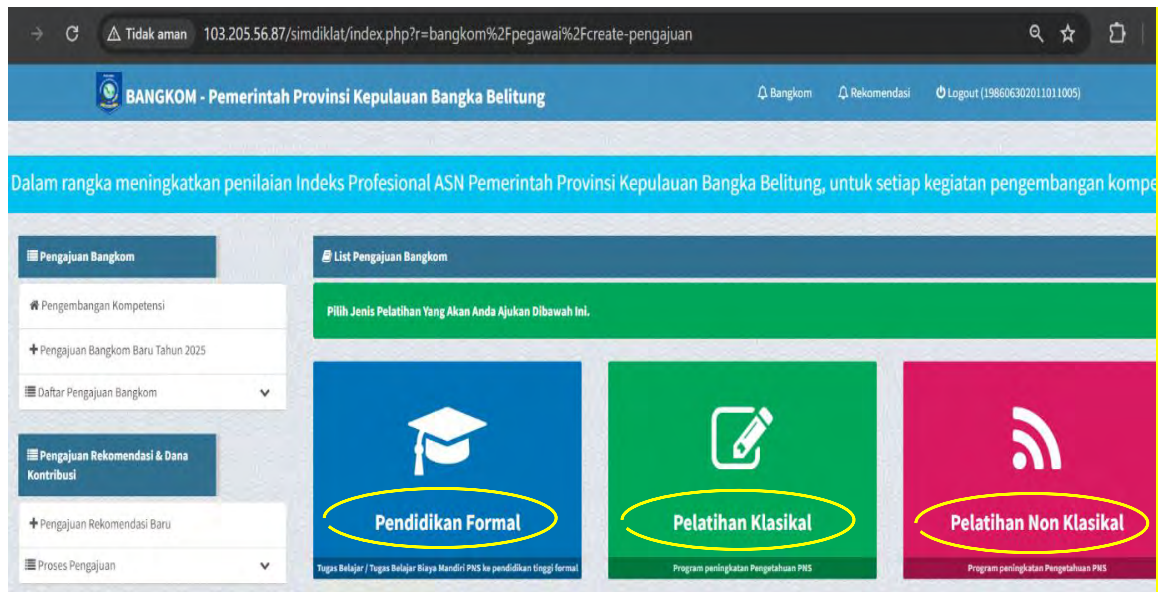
Tidak aman 103.205.56.87/simdiklat/index.php?r=bangkom%2Fpegawai%2Fcreate-pengajuan

BANGKOM - Pemerintah Provinsi Kepulauan Bangka Belitung

Bangkom Rekomendasi Logout (198606302011011005)

Dalam rangka meningkatkan penilaian Indeks Profesional ASN Pemerintah Provinsi Kepulauan Bangka Belitung, untuk setiap kegiatan pengembangan kompe

Pengajuan Bangkom

Pengembangan Kompetensi

Pengajuan Bangkom Baru Tahun 2025

Daftar Pengajuan Bangkom

Pengajuan Rekomendasi & Dana Kontribusi

Pengajuan Rekomendasi Baru

Proses Pengajuan

List Pengajuan Bangkom

Pilih Jenis Pelatihan Yang Akan Anda Ajukan Dibawah Ini.

Pendidikan Formal

Tugas Belajar / Tugas Belajar Biaya Mandiri PNS ke pendidikan tinggi formal

Pelatihan Klasikal

Program peningkatan Pengetahuan PNS

Pelatihan Non Klasikal

Program peningkatan Pengetahuan PNS